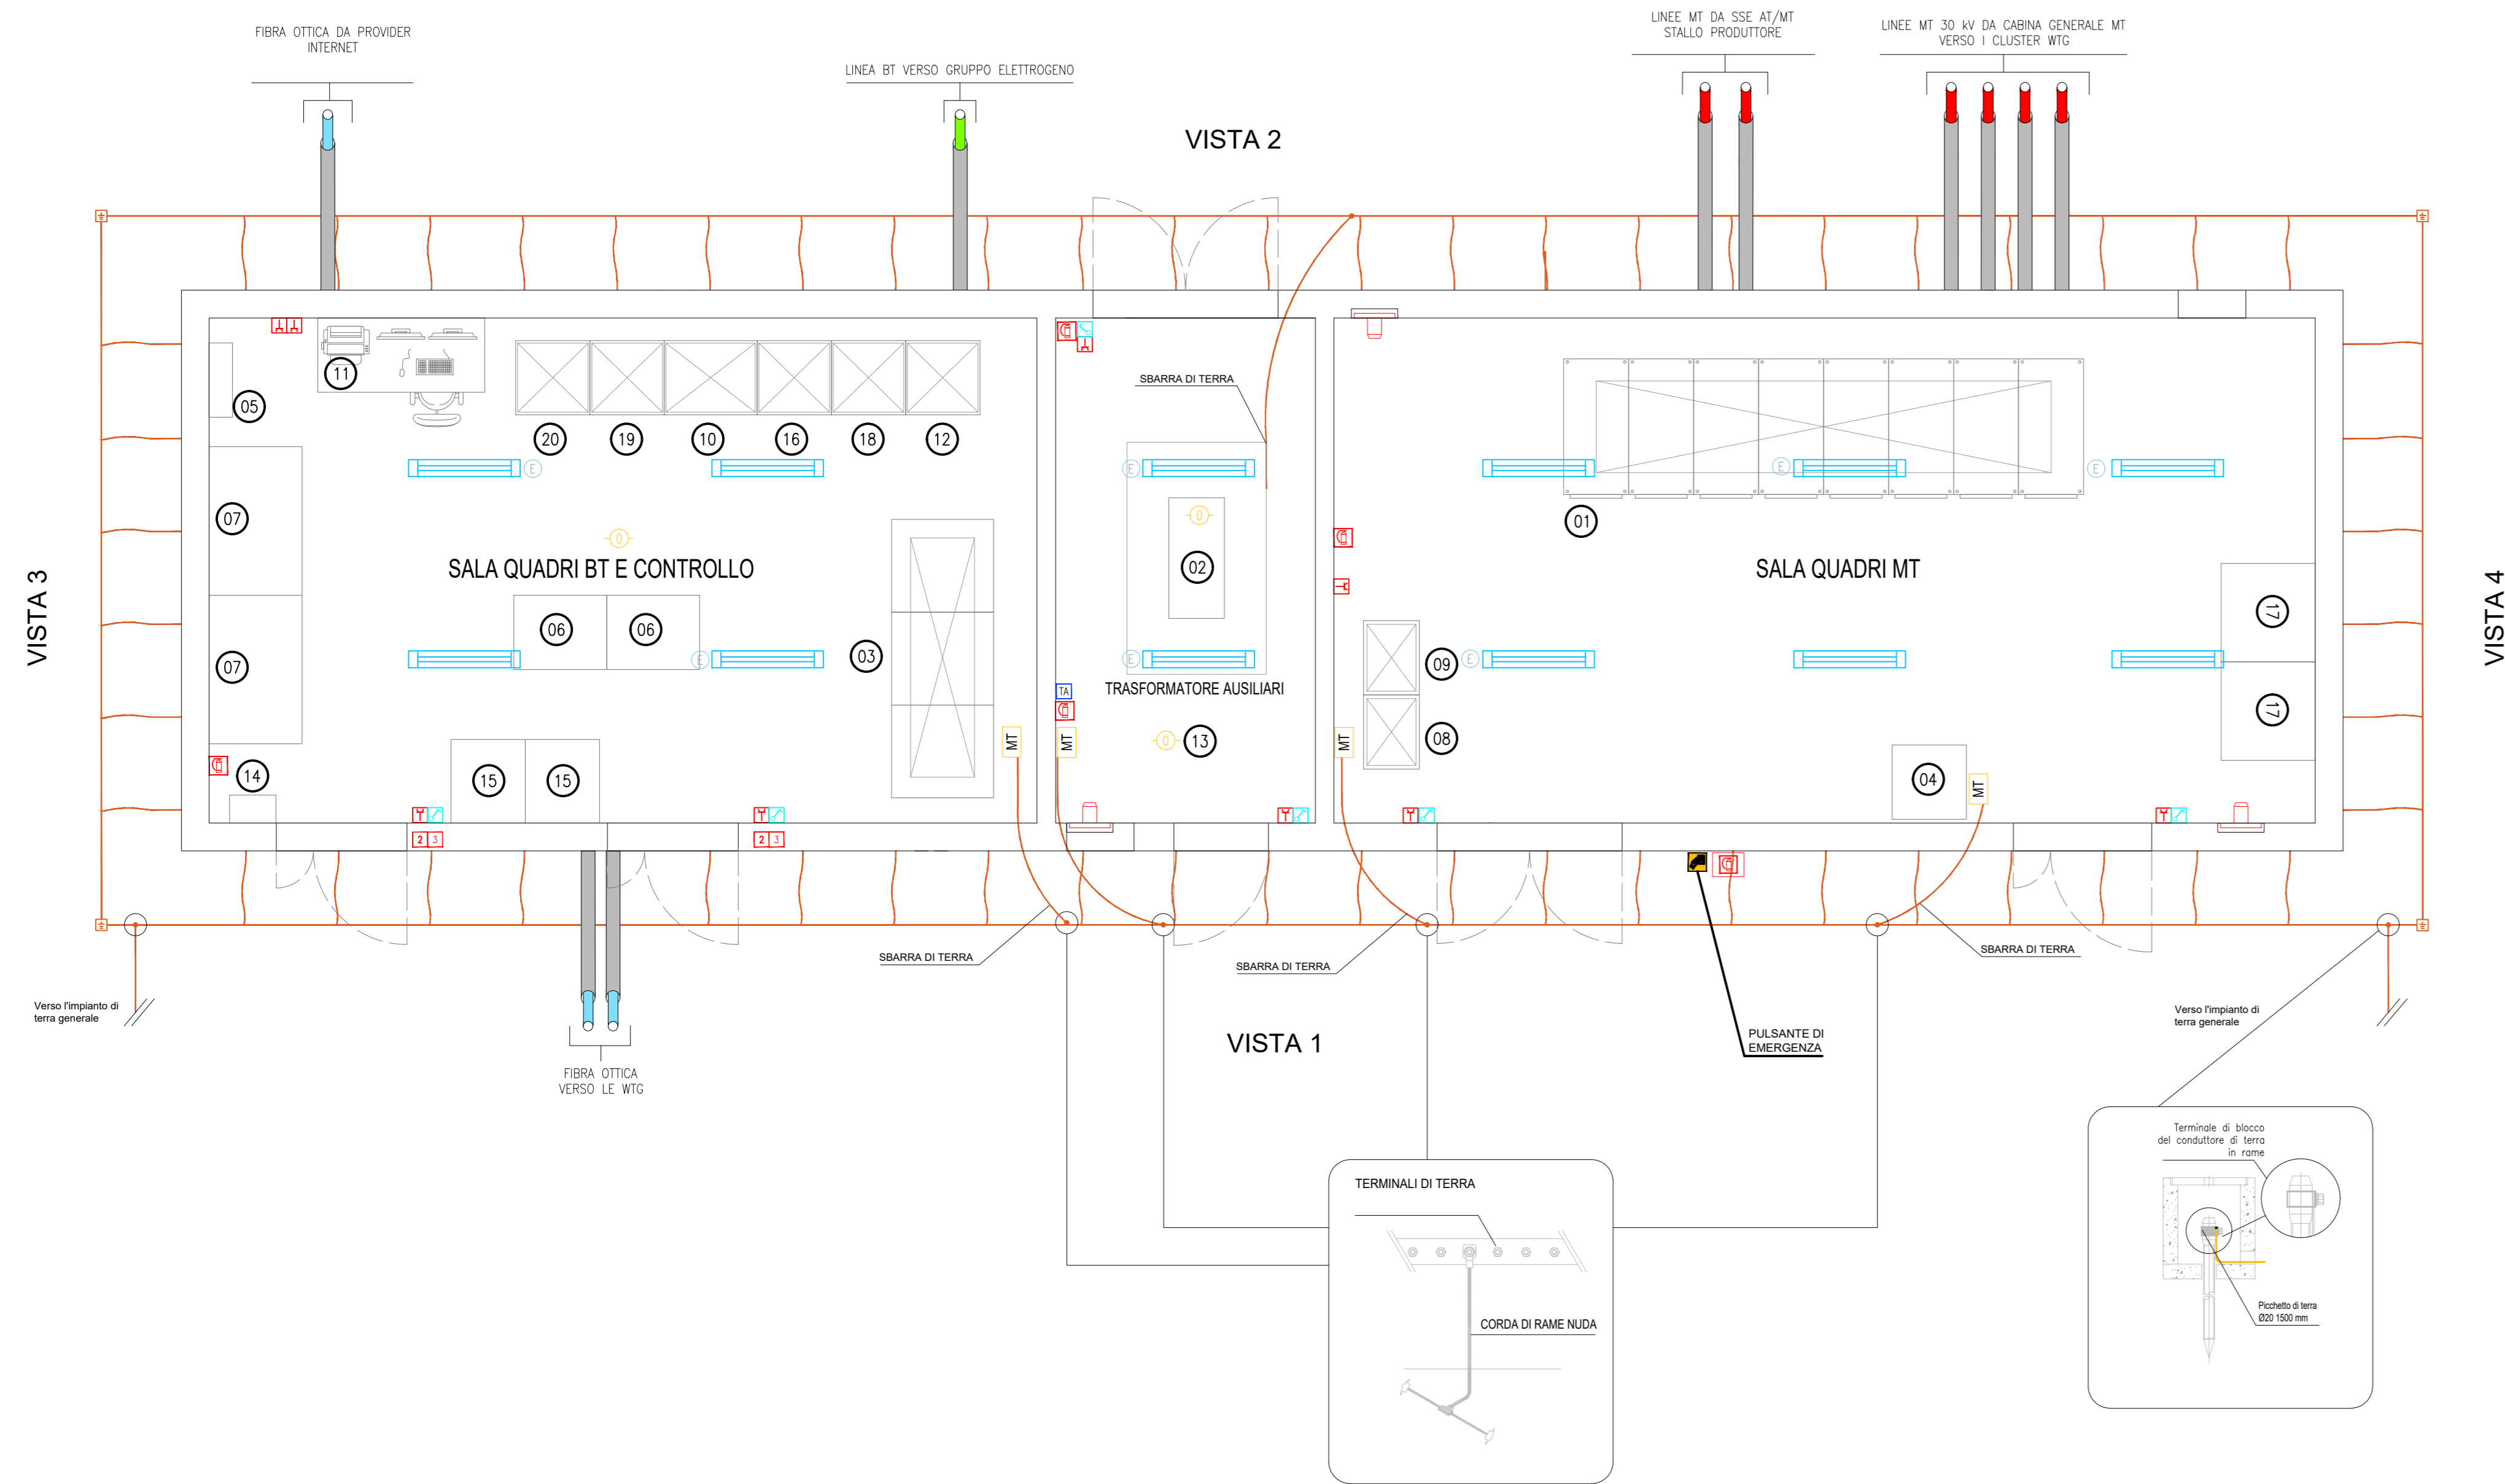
FIBRA OTTICA DA PROVIDER INTERNET

LINEA BT VERSO GRUPPO ELETTROGENO

LINEE MT DA SSE AT/MT STALLO PRODUTTORE

LINEE MT 30 kV DA CABINA GENERALE MT VERSO I CLUSTER WTG

VISTA 2

VISTA 3

VISTA 4

11
05
20 19 10 16 18 12
07
07
SALA QUADRI BT E CONTROLLO
06 06
03
14
15 15
MT

SBARRA DI TERRA
02
TRASFORMATORE AUSILIARI
TA
MT
13

01
SALA QUADRI MT
17
17
09
08
04
MT

2 3
2 3

SBARRA DI TERRA
SBARRA DI TERRA
SBARRA DI TERRA

Verso l'impianto di terra generale

FIBRA OTTICA VERSO LE WTG

VISTA 1

PULSANTE DI EMERGENZA

Verso l'impianto di terra generale

TERMINALI DI TERRA

CORDA DI RAME NUDA

Terminale di blocco del conduttore di terra in rame

Picchetto di terra Ø20 1500 mm